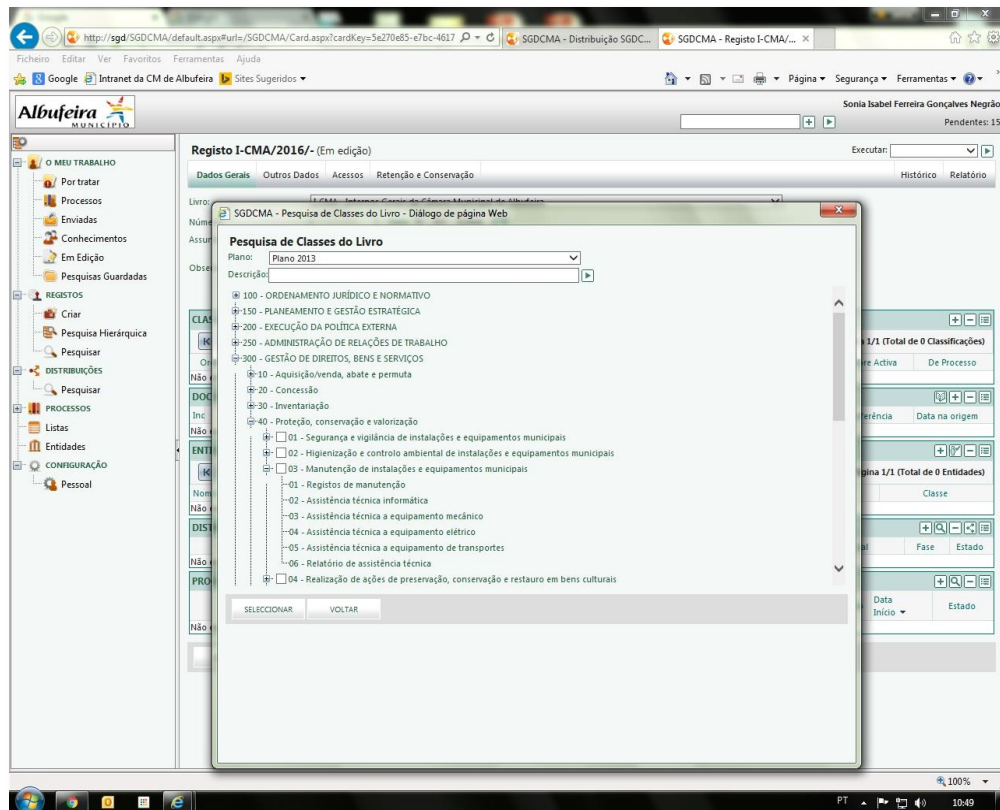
http://sgd/SGDCMA/default.aspx#url=/SGDCMA/Card.aspx?cardKey=5e270e85-e7bc-4617
SGDCMA - Distribuição SGDC...
SGDCMA - Registo I-CMA/... ×

Ficheiro Editar Ver Favoritos Ferramentas Ajuda
Google Intranet da CM de Albufeira Sites Sugeridos ▾
Página ▾ Segurança ▾ Ferramentas ▾

Albufeira MUNICÍPIO
Sonia Isabel Ferreira Gonçalves Negrão
Pendentes: 15

O MEU TRABALHO
Por tratar
Processos
Enviadas
Conhecimentos
Em Edição
Pesquisas Guardadas
REGISTOS
Criar
Pesquisa Hierárquica
Pesquisar
DISTRIBUIÇÕES
Pesquisar
PROCESSOS
Listas
Entidades
CONFIGURAÇÃO
Pessoal

Registo I-CMA/2016/- (Em edição)
Executar:
Dados Gerais Outros Dados Acessos Retenção e Conservação
Histórico Relatório
Livro:
Núme
Assun
Obse
CLAS
a 1/1 (Total de 0 Classificações)
Or
re Activa
De Processo
Não
DOC
Inc
ferência
Data na origem
Não
ENTI
gina 1/1 (Total de 0 Entidades)
Nom
Classe
Não
DIST
al
Fase
Estado
Não
PRO
Data Início ▾
Estado
Não

SGDCMA - Pesquisa de Classes do Livro - Diálogo de página Web
Pesquisa de Classes do Livro
Plano: Plano 2013
Descrição:
100 - ORDENAMENTO JURÍDICO E NORMATIVO
150 - PLANEAMENTO E GESTÃO ESTRATÉGICA
200 - EXECUÇÃO DA POLÍTICA EXTERNA
250 - ADMINISTRAÇÃO DE RELAÇÕES DE TRABALHO
300 - GESTÃO DE DIREITOS, BENS E SERVIÇOS
10 - Aquisição/venda, abate e permuta
20 - Concessão
30 - Inventariação
40 - Proteção, conservação e valorização
01 - Segurança e vigilância de instalações e equipamentos municipais
02 - Higienização e controlo ambiental de instalações e equipamentos municipais
03 - Manutenção de instalações e equipamentos municipais
01 - Registos de manutenção
02 - Assistência técnica informática
03 - Assistência técnica a equipamento mecânico
04 - Assistência técnica a equipamento elétrico
05 - Assistência técnica a equipamento de transportes
06 - Relatório de assistência técnica
04 - Realização de ações de preservação, conservação e restauro em bens culturais
SELECCIONAR
VOLTAR

100%
PT
10:49